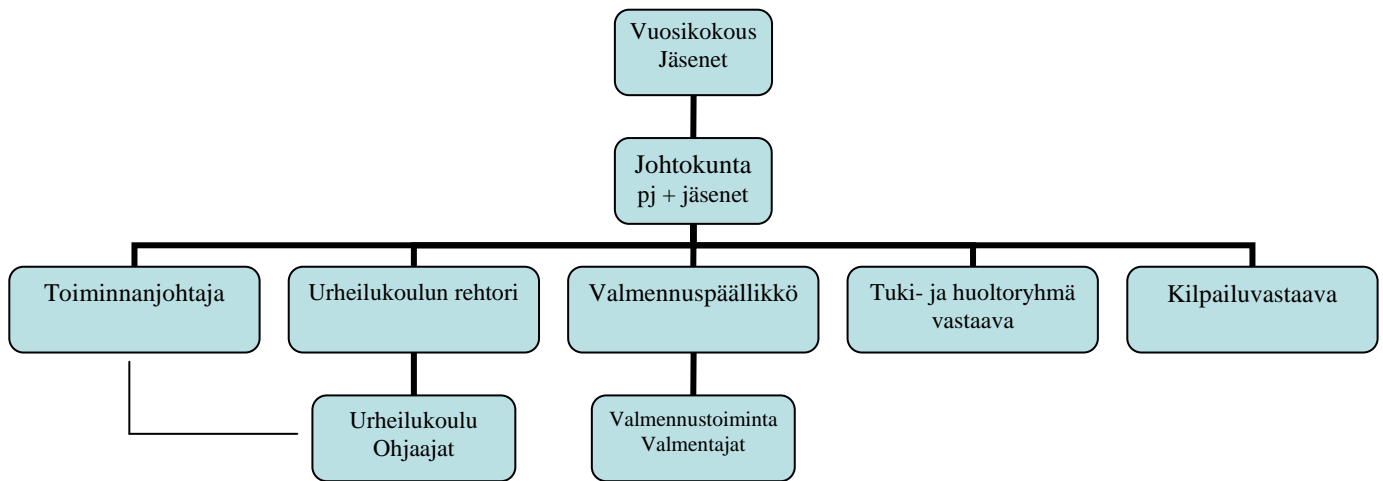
Vuosikokous
Jäsenet

Johtokunta
pj + jäsenet

Toiminnanjohtaja

Urheilukoulun rehtori

Valmennuspäällikkö

Tuki- ja huoltoryhmä vastaava

Kilpailuvastaava

Urheilukoulu
Ohjaajat

Valmennustoiminta
Valmentajat